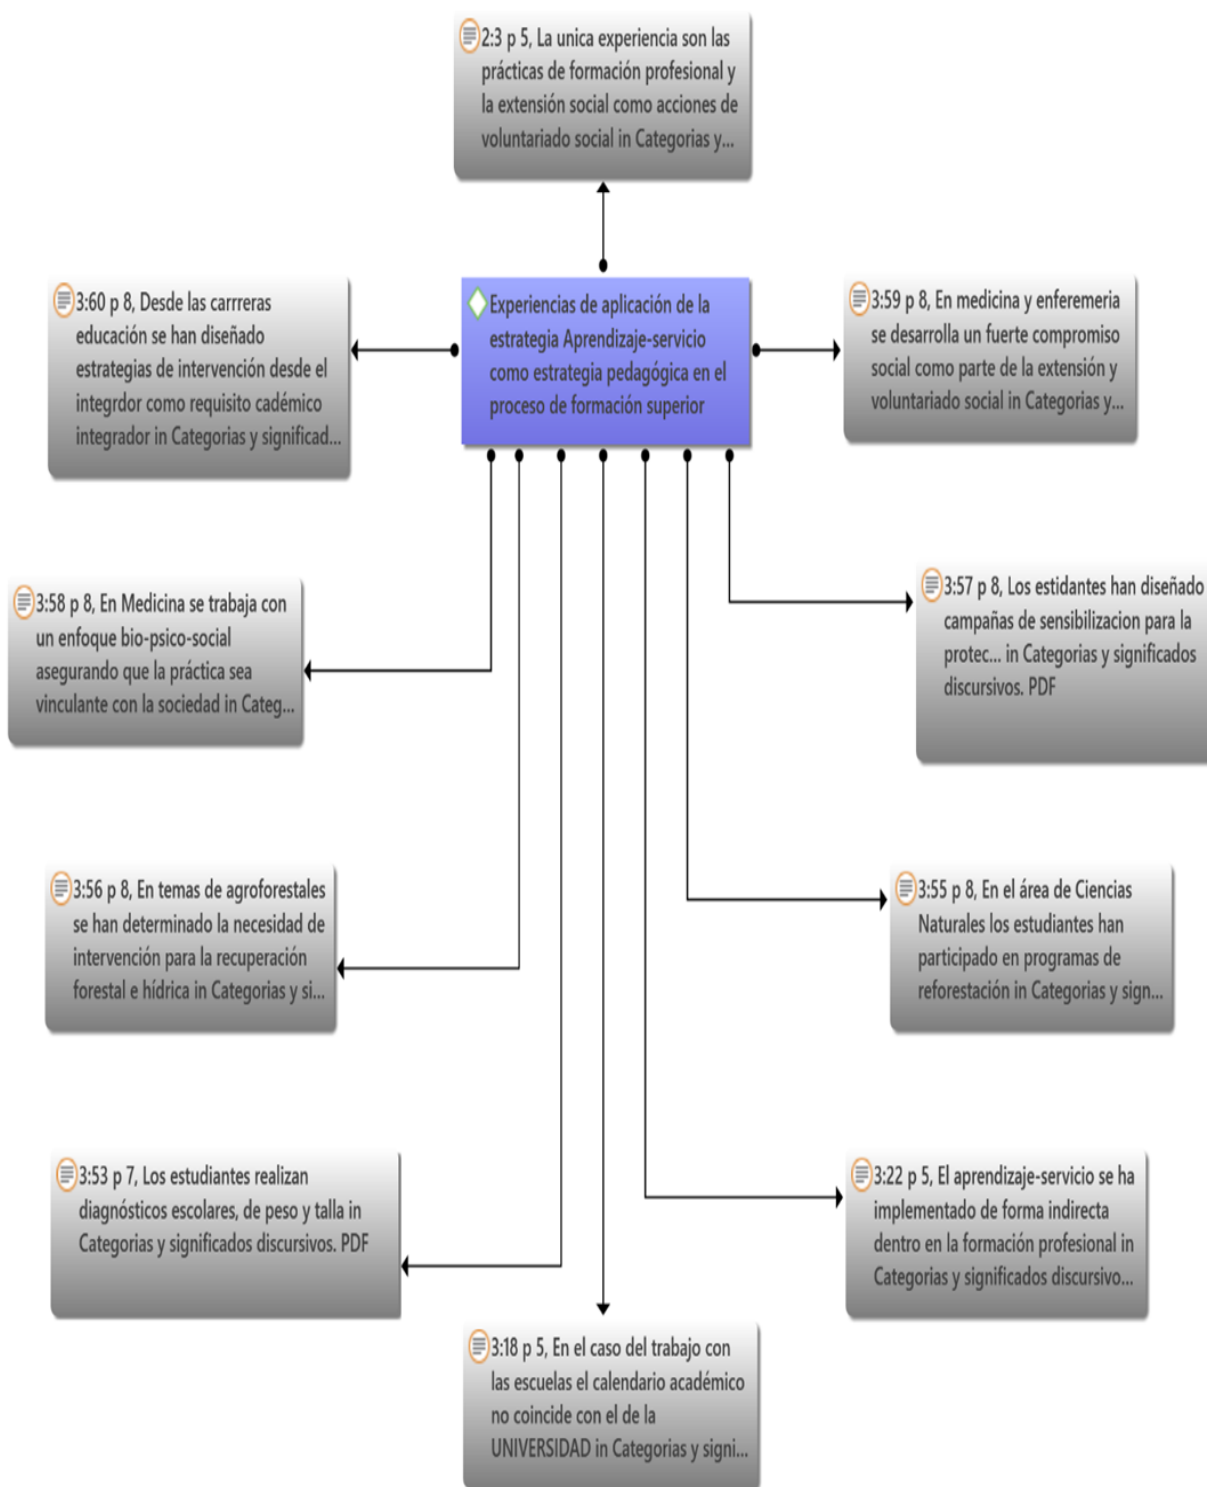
2:3 p 5, La unica experiencia son las prácticas de formación profesional y la extensión social como acciones de voluntariado social in Categorias y...

3:60 p 8, Desde las carrreras educación se han diseñado estrategias de intervención desde el integrdor como requisito cadémico integrador in Categorias y significad...

Experiencias de aplicación de la estrategia Aprendizaje-servicio como estrategia pedagógica en el proceso de formación superior

3:59 p 8, En medicina y enferemeria se desarrolla un fuerte compromiso social como parte de la extensión y voluntariado social in Categorias y...

3:58 p 8, En Medicina se trabaja con un enfoque bio-psico-social asegurando que la práctica sea vinculante con la sociedad in Categ...

3:57 p 8, Los estidantes han diseñado campañas de sensibilizacion para la protec... in Categorias y significados discursivos. PDF

3:56 p 8, En temas de agroforestales se han determinado la necesidad de intervención para la recuperación forestal e hídrica in Categorias y si...

3:55 p 8, En el área de Ciencias Naturales los estudiantes han participado en programas de reforestación in Categorias y sign...

3:53 p 7, Los estudiantes realizan diagnósticos escolares, de peso y talla in Categorias y significados discursivos. PDF

3:22 p 5, El aprendizaje-servicio se ha implementado de forma indirecta dentro en la formación profesional in Categorias y significados discursivo...

3:18 p 5, En el caso del trabajo con las escuelas el calendario académico no coincide con el de la UNIVERSIDAD in Categorias y signi...